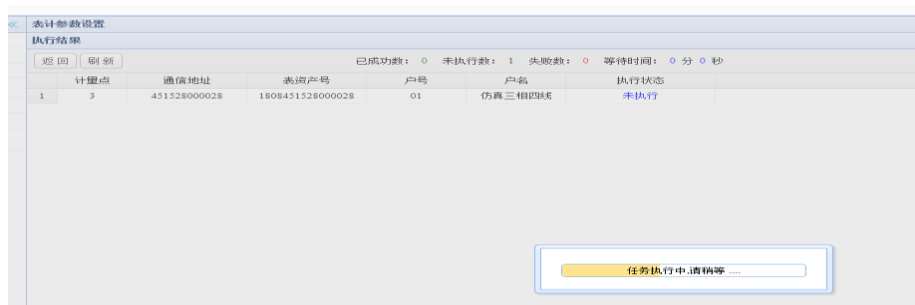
«

表计参数设置

执行结果

返回 刷新

已成功数： 0 未执行数： 1 失败数： 0 等待时间： 0 分 0 秒

|  | 计量点 | 通信地址 | 表资产号 | 户号 | 户名 | 执行状态 |
|---|---|---|---|---|---|---|
| 1 | 3 | 451528000028 | 1808451528000028 | 01 | 仿真三相四线 | 未执行 |

任务执行中,请稍等 ....